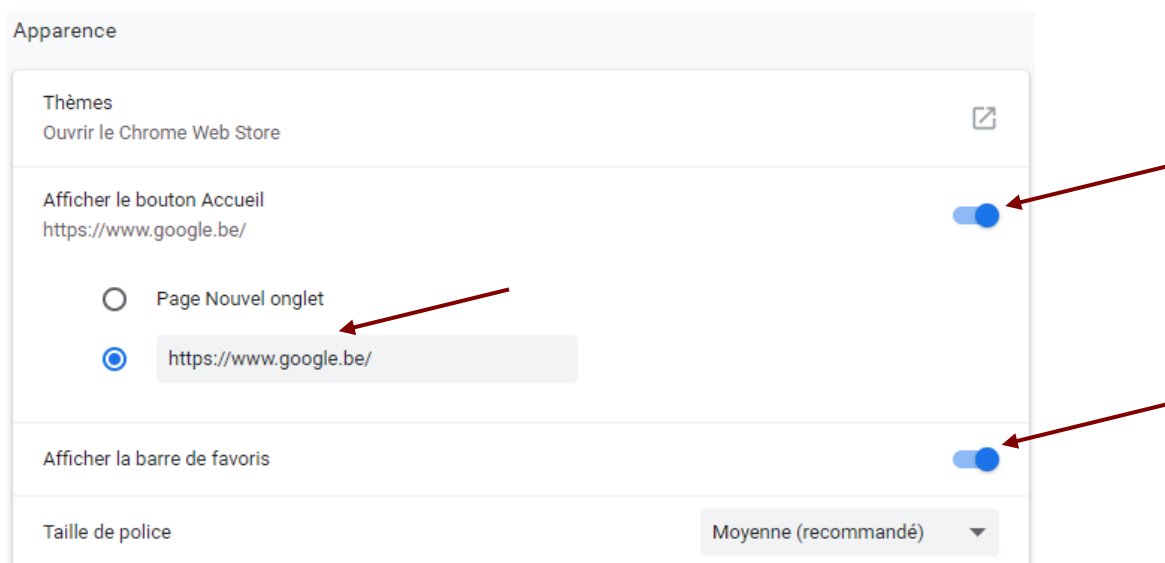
Apparence

Thèmes
Ouvrir le Chrome Web Store

Afficher le bouton Accueil
https://www.google.be/

Page Nouvel onglet

https://www.google.be/

Afficher la barre de favoris

Taille de police

Moyenne (recommandé)